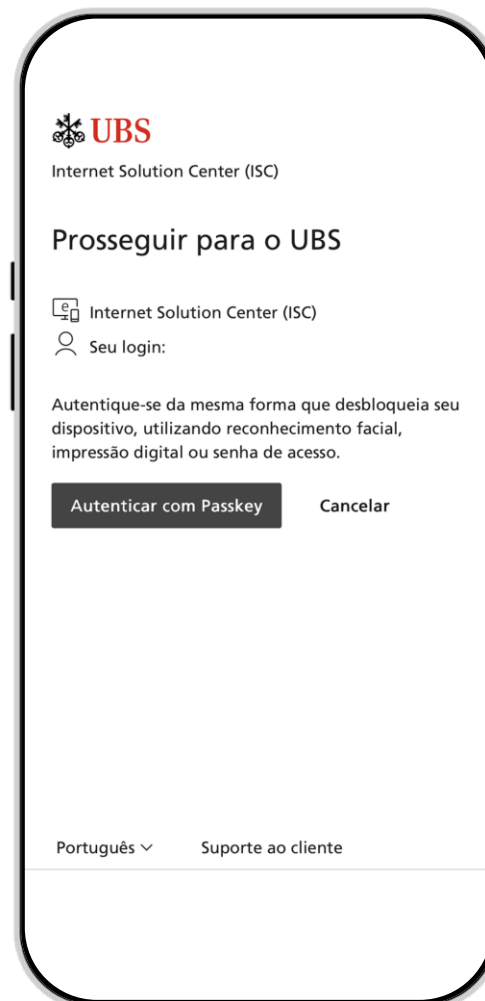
UBS
Internet Solution Center (ISC)

Prosseguir para o UBS

Internet Solution Center (ISC)
Seu login:

Autentique-se da mesma forma que desbloqueia seu dispositivo, utilizando reconhecimento facial, impressão digital ou senha de acesso.

Autenticar com Passkey
Cancelar

Português
Suporte ao cliente